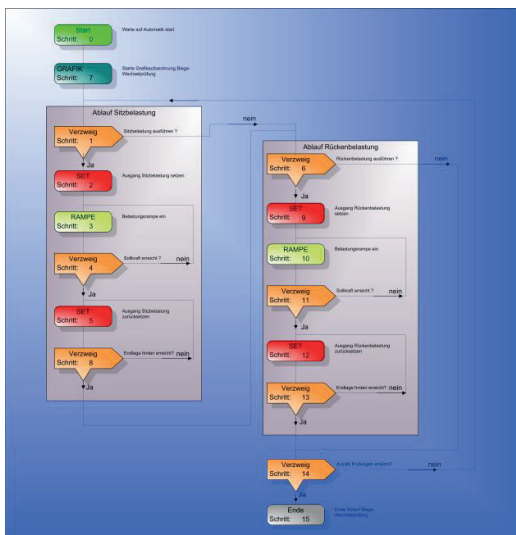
Start
Schritt: 0

Warte auf Automatik start

GRAFIK
Schritt: 7

Starte Grafikaufzeichnung Biege-Wechselprüfung

Ablauf Sitzbelastung

Verzweig
Schritt: 1

Sitzbelastung ausführen ?

nein

Ja

SET
Schritt: 2

Ausgang Sitzbelastung setzen

RAMPE
Schritt: 3

Belastungsrampe ein

Verzweig
Schritt: 4

Sollkraft erreicht ?

nein

Ja

SET
Schritt: 5

Ausgang Sitzbelastung zurücksetzen

Verzweig
Schritt: 8

Endlage hinten erreicht?

nein

Ja

Ablauf Rückenbelastung

Verzweig
Schritt: 6

Rückenbelastung ausführen ?

nein

Ja

SET
Schritt: 9

Ausgang Rückenbelastung setzen

RAMPE
Schritt: 10

Belastungsrampe ein

Verzweig
Schritt: 11

Sollkraft erreicht ?

nein

Ja

SET
Schritt: 12

Ausgang Rückenbelastung zurücksetzen

Verzweig
Schritt: 13

Endlage hinten erreicht?

nein

Ja

Verzweig
Schritt: 14

Anzahl Prüfungen erreicht?

nein

Ja

Ende
Schritt: 15

Ende Ablauf Biege-Wechselprüfung